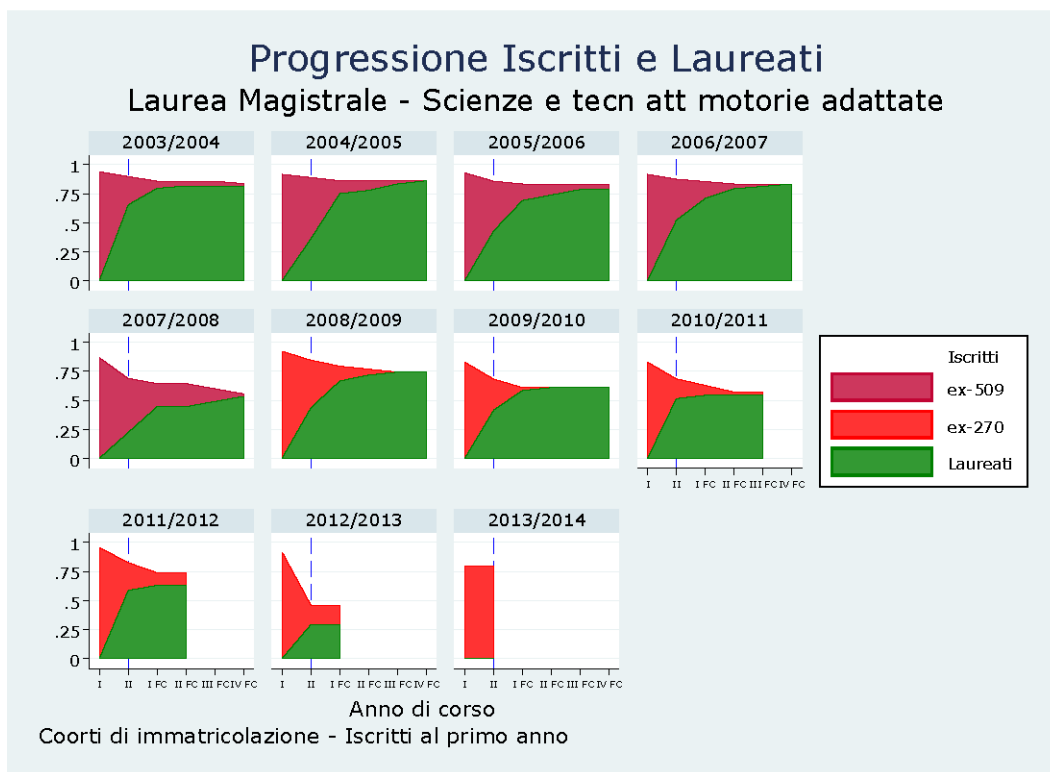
Progressione Iscritti e Laureati
Laurea Magistrale - Scienze e tecn att motorie adattate

2003/2004
2004/2005
2005/2006
2006/2007
1
.75
.5
.25
0

2007/2008
2008/2009
2009/2010
2010/2011
1
.75
.5
.25
0

I II I FC II FC III FC IV FC

Iscritti
ex-509
ex-270
Laureati

2011/2012
2012/2013
2013/2014
1
.75
.5
.25
0

I II I FC II FC III FC IV FC
I II I FC II FC III FC IV FC
I II I FC II FC III FC IV FC

Anno di corso
Coorti di immatricolazione - Iscritti al primo anno